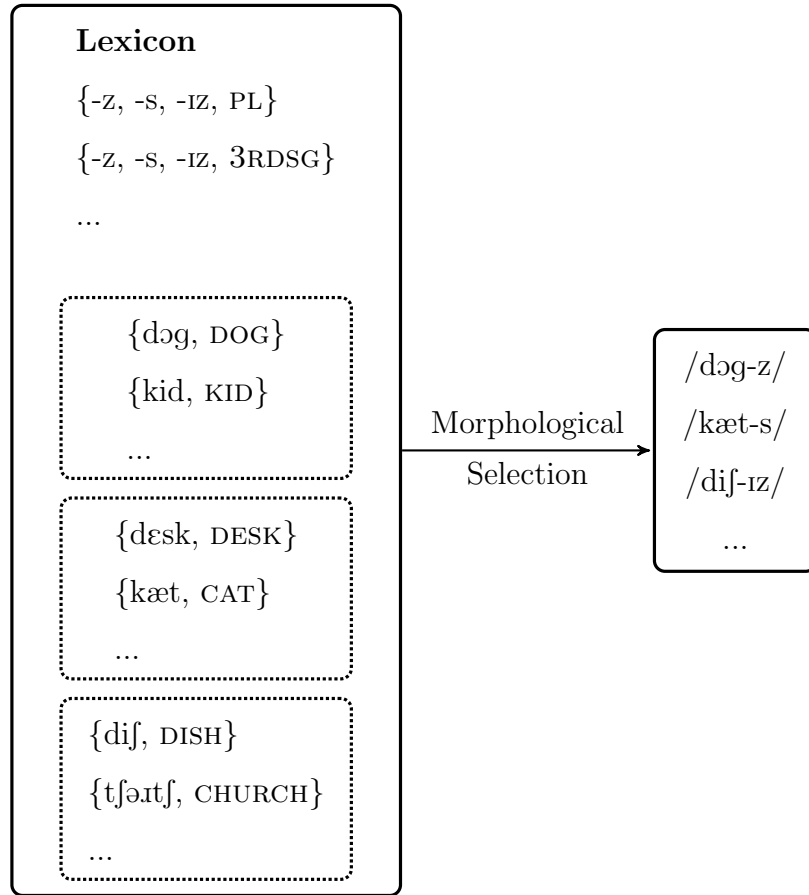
Lexicon

{-z, -s, -ɪz, PL}

{-z, -s, -ɪz, 3RDSG}

...

{dɔg, DOG}

{kid, KID}

...

{dɛsk, DESK}

{kæt, CAT}

...

{diʃ, DISH}

{tʃəɹtʃ, CHURCH}

...

Morphological Selection

/dɔg-z/

/kæt-s/

/diʃ-ɪz/

...